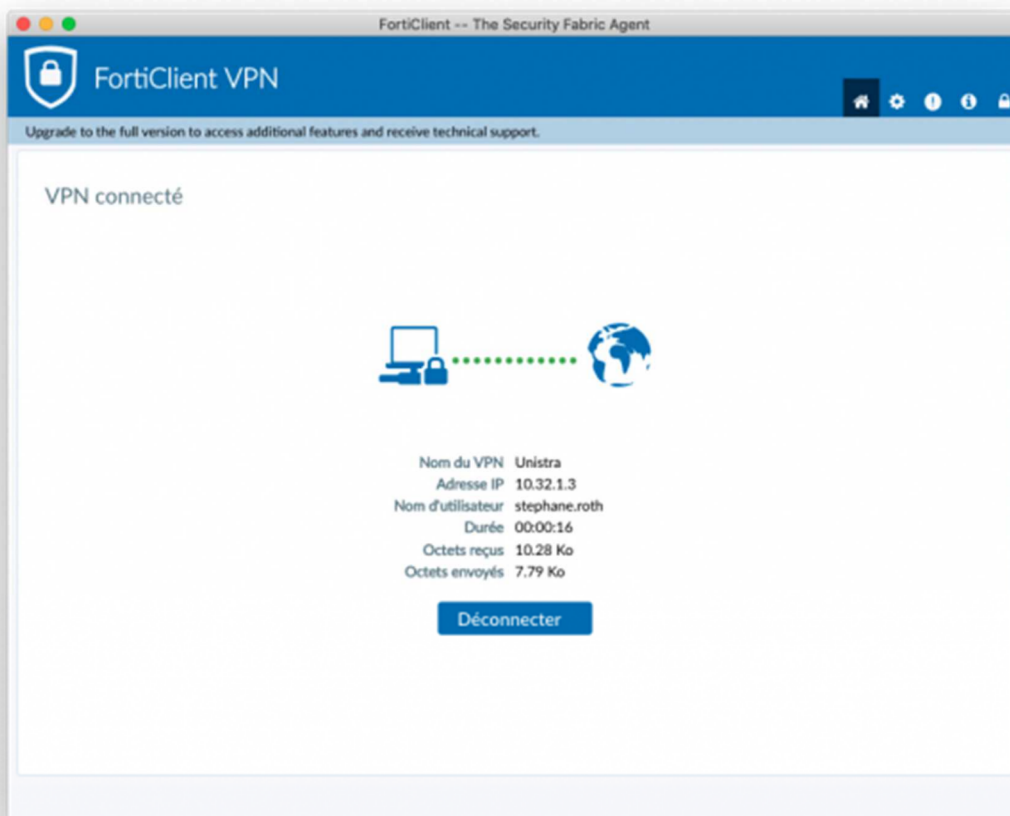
FortiClient -- The Security Fabric Agent

FortiClient VPN

Upgrade to the full version to access additional features and receive technical support.

VPN connecté

| | |
|---|---|
| Nom du VPN | Unistra |
| Adresse IP | 10.32.1.3 |
| Nom d'utilisateur | stephane.roth |
| Durée | 00:00:16 |
| Octets reçus | 10.28 Ko |
| Octets envoyés | 7.79 Ko |

Déconnecter